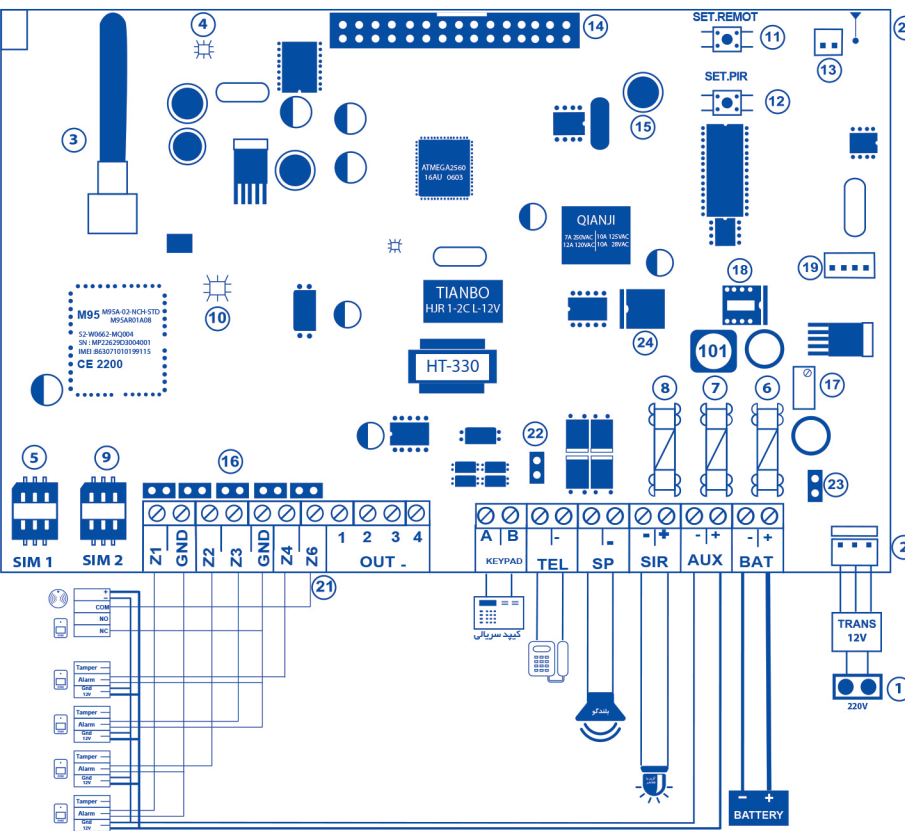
4
14
SET.REMOT
11
2
13
3
SET.PIR
12
15
ATMEGA2560 16AU 0603
QIANJI
7A 250VAC 12A 120VAC
10A 125VAC 10A 28VAC
18
19
M95 M95A-02-NCH-STD M95AR01A08
S2-W0662-MQ004
SN : MP22629D3004001
IMEI :863071010199115
CE 2200
10
TIANBO
HJR 1-2C L-12V
24
HT-330
101
8
7
6
17
5
9
22
16
23
SIM 1
SIM 2
Z1
GND
Z2
Z3
GND
Z4
Z6
1
2
3
4
OUT -
A
B
KEYPAD
TEL
SP
SIR
AUX
BAT
2
21
+
-
COM
NO
NC
کیبورد سریالی
Tamper
Alarm
Gnd 12V
Tamper
Alarm
Gnd 12V
Tamper
Alarm
Gnd 12V
Tamper
Alarm
Gnd 12V
Tamper
Alarm
Gnd 12V
بلندگو
TRANS 12V
1
220V
-
+
BATTERY